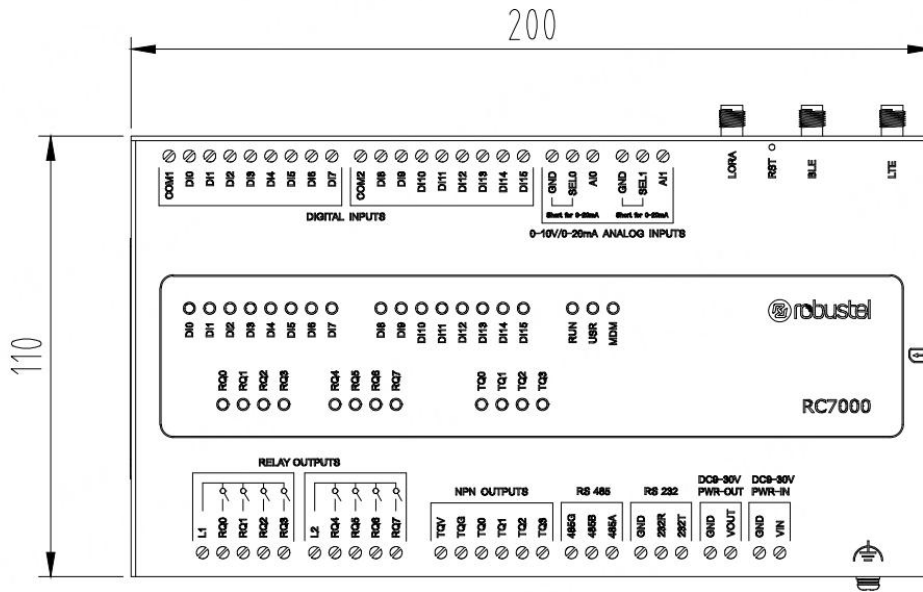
200

110

COM1 DI0 DI1 DI2 DI3 DI4 DI5 DI6 DI7 COM2 DI8 DI9 DI10 DI11 DI12 DI13 DI14 DI15 GND SEL0 AI0 GND SEL1 AI1

Short for 0-20mA Short for 0-20mA

DIGITAL INPUTS

0-10V/0-20mA ANALOG INPUTS

LORA RST BLE LTE

DI0 DI1 DI2 DI3 DI4 DI5 DI6 DI7 DI8 DI9 DI10 DI11 DI12 DI13 DI14 DI15 RUN USR MDM

robustel

RQ0 RQ1 RQ2 RQ3 RQ4 RQ5 RQ6 RQ7 TQ0 TQ1 TQ2 TQ3

RC7000

RELAY OUTPUTS

NPN OUTPUTS RS 485 RS 232 DC9-30V PWR-OUT DC9-30V PWR-IN

L1 RQ0 RQ1 RQ2 RQ3 L2 RQ4 RQ5 RQ6 RQ7 TQV TQG TQ0 TQ1 TQ2 TQ3 485G 485B 485A GND 232R 232T GND VOUT GND VIN